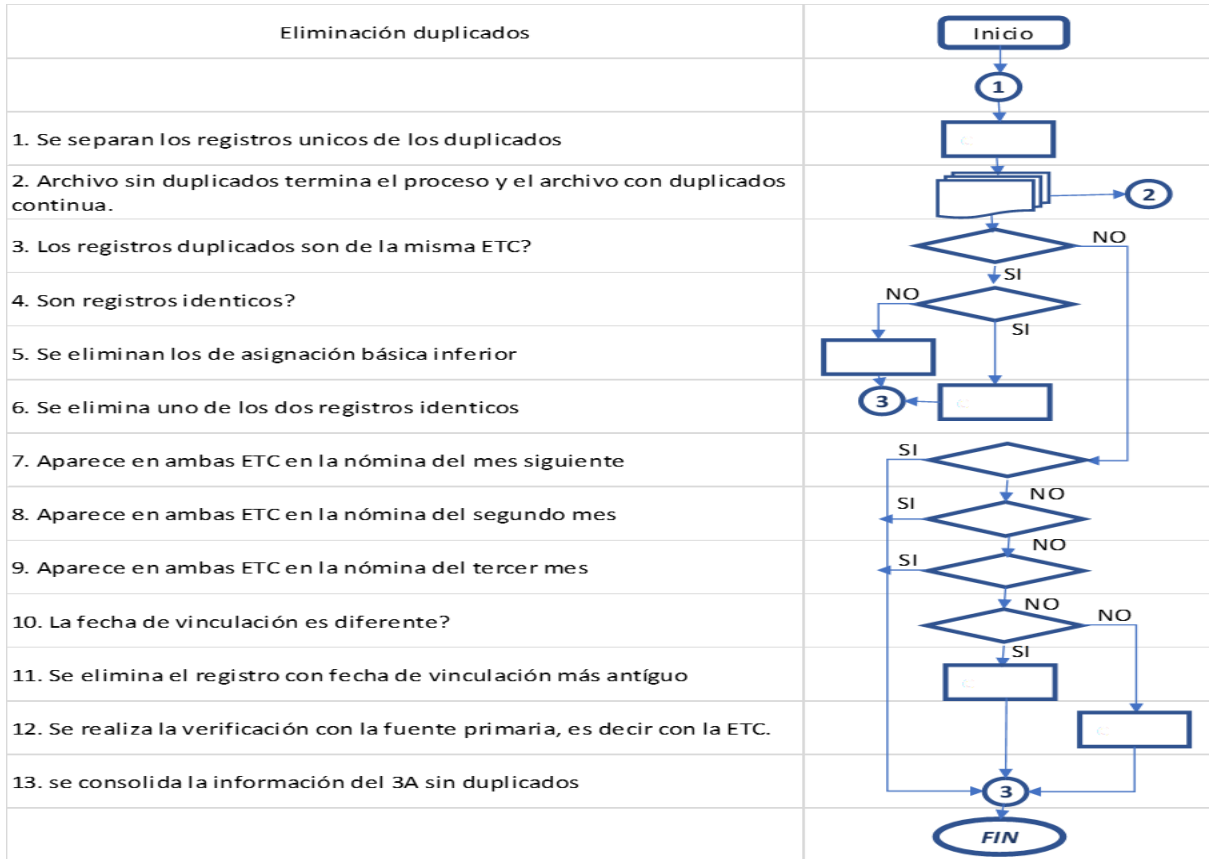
| Eliminación duplicados | Inicio |
|---|---|
| | 1 |
| 1. Se separan los registros unicos de los duplicados | |
| 2. Archivo sin duplicados termina el proceso y el archivo con duplicados continua. | 2 |
| 3. Los registros duplicados son de la misma ETC? | NO SI |
| 4. Son registros identicos? | NO SI |
| 5. Se eliminan los de asignación básica inferior | |
| 6. Se elimina uno de los dos registros identicos | 3 |
| 7. Aparece en ambas ETC en la nómina del mes siguiente | SI NO |
| 8. Aparece en ambas ETC en la nómina del segundo mes | SI NO |
| 9. Aparece en ambas ETC en la nómina del tercer mes | SI NO |
| 10. La fecha de vinculación es diferente? | NO SI |
| 11. Se elimina el registro con fecha de vinculación más antíguo | |
| 12. Se realiza la verificación con la fuente primaria, es decir con la ETC. | |
| 13. se consolida la información del 3A sin duplicados | 3 |
| | FIN |